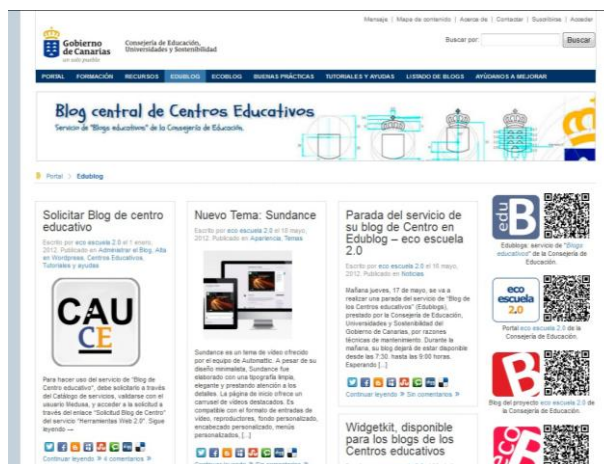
Mensaje | Mapa de contenido | Acerca de | Contactar | Suscribirse | Acceder

Gobierno de Canarias
un solo pueblo

Consejería de Educación, Universidades y Sostenibilidad

Buscar por: Buscar

PORTAL FORMACIÓN RECURSOS EDUBLOG ECOBLOG BUENAS PRÁCTICAS TUTORIALES Y AYUDAS LISTADO DE BLOGS AYÚDANOS A MEJORAR

Blog central de Centros Educativos
Servicio de "Blogs educativos" de la Consejería de Educación.

Portal » Edublog

Solicitar Blog de centro educativo

Escrito por eco escuela 2.0 el 1 enero, 2012. Publicado en Administrar el Blog, Alta en Wordpress, Centros Educativos, Tutoriales y ayudas

CAU CE

Para hacer uso del servicio de "Blog de Centro educativo", debe solicitarlo a través del Catálogo de servicios, validarse con el usuario Medusa, y acceder a la solicitud a través del enlace "Solicitud Blog de Centro" del servicio "Herramientas Web 2.0". Sigue leyendo →

Continuar leyendo » 4 comentarios »

Nuevo Tema: Sundance

Escrito por eco escuela 2.0 el 18 mayo, 2012. Publicado en Apariencia, Temas

Sundance es un tema de vídeo ofrecido por el equipo de Automattic. A pesar de su diseño minimalista, Sundance fue elaborado con una tipografía limpia, elegante y prestando atención a los detalles. La página de inicio ofrece un carrusel de vídeos destacados. Es compatible con el formato de entradas de vídeo, reproductores, fondo personalizado, encabezado personalizado, menús personalizados, [...]

Parada del servicio de su blog de Centro en Edublog – eco escuela 2.0

Escrito por eco escuela 2.0 el 16 mayo, 2012. Publicado en Noticias

Mañana jueves, 17 de mayo, se va a realizar una parada del servicio de "Blog de los Centros educativos" (Edublogs), prestado por la Consejería de Educación, Universidades y Sostenibilidad del Gobierno de Canarias, por razones técnicas de mantenimiento. Durante la mañana, su blog dejará de estar disponible desde las 7:30. hasta las 9:00 horas. Esperando [...]

Continuar leyendo » Sin comentarios »

Widgetkit, disponible para los blogs de los Centros educativos

edu B
Edublogs: servicio de "Blogs educativos" de la Consejería de Educación.

eco escuela 2.0
Portal eco escuela 2.0 de la Consejería de Educación.

Blog del proyecto eco escuela 2.0 de la Consejería de Educación.